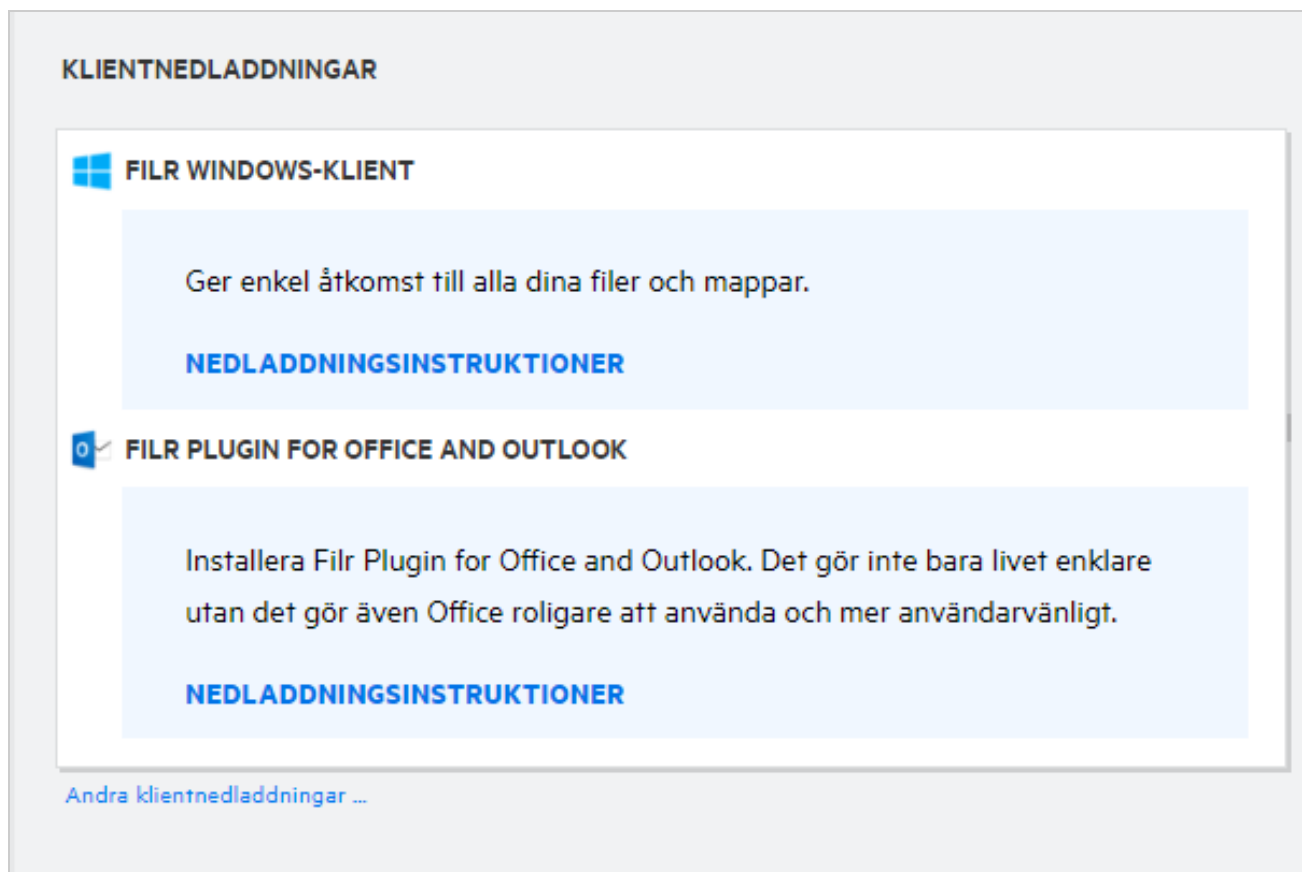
KLIENTNEDLADDNINGAR

FILR WINDOWS-KLIENT

Ger enkel åtkomst till alla dina filer och mappar.

NEDLADDNINGSINSTRUKTIONER

FILR PLUGIN FOR OFFICE AND OUTLOOK

Installera Filr Plugin for Office and Outlook. Det gör inte bara livet enklare utan det gör även Office roligare att använda och mer användarvänligt.

NEDLADDNINGSINSTRUKTIONER

Andra klientnedladdningar ...